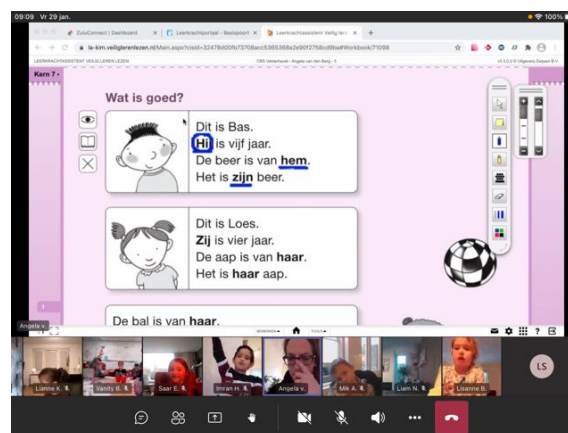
09:09 Vr 29 jan.

100%

EduConnect | Dashboard

Leerkrachtportaal - Basispoort

Leerkrachtassistent Veilig le

la-kim.veiligleren lezen.nl/Main.aspx?cisid=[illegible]

LEERKRACHTASSISTENT VEILIG LEREN LEZEN

CBS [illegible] - Angela van den Berg - 3

Kern 7

Wat is goed?

Dit is Bas.
Hi is vijf jaar.
De beer is van hem.
Het is zijn beer.

Dit is Loes.
Zij is vier jaar.
De aap is van haar.
Het is haar aap.

De bal is van haar.

Angela v.

Lianne K.

Vanity B.

Saar E.

Imran H.

Angela v.

Mik A.

Lian N.

Lissanne B.

LS